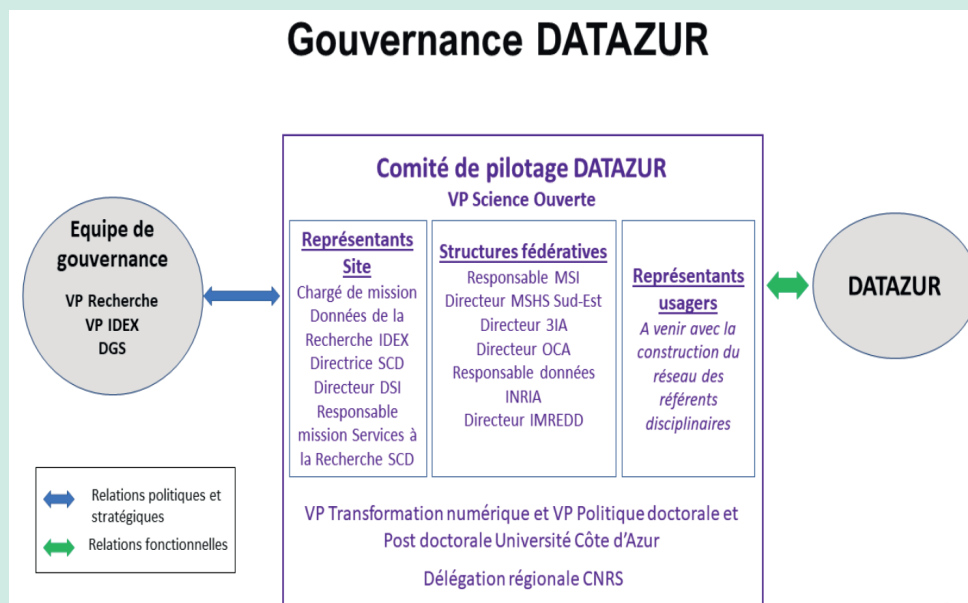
Gouvernance DATAZUR

Equipe de gouvernance

VP Recherche
VP IDEX
DGS

Comité de pilotage DATAZUR
VP Science Ouverte

Représentants Site
Chargé de mission Données de la Recherche IDEX
Directrice SCD
Directeur DSI
Responsable mission Services à la Recherche SCD

Structures fédératives
Responsable MSI
Directeur MSHS Sud-Est
Directeur 3IA
Directeur OCA
Responsable données INRIA
Directeur IMREDD

Représentants usagers
A venir avec la construction du réseau des référents disciplinaires

VP Transformation numérique et VP Politique doctorale et Post doctorale Université Côte d'Azur

Délégation régionale CNRS

DATAZUR

Relations politiques et stratégiques
Relations fonctionnelles